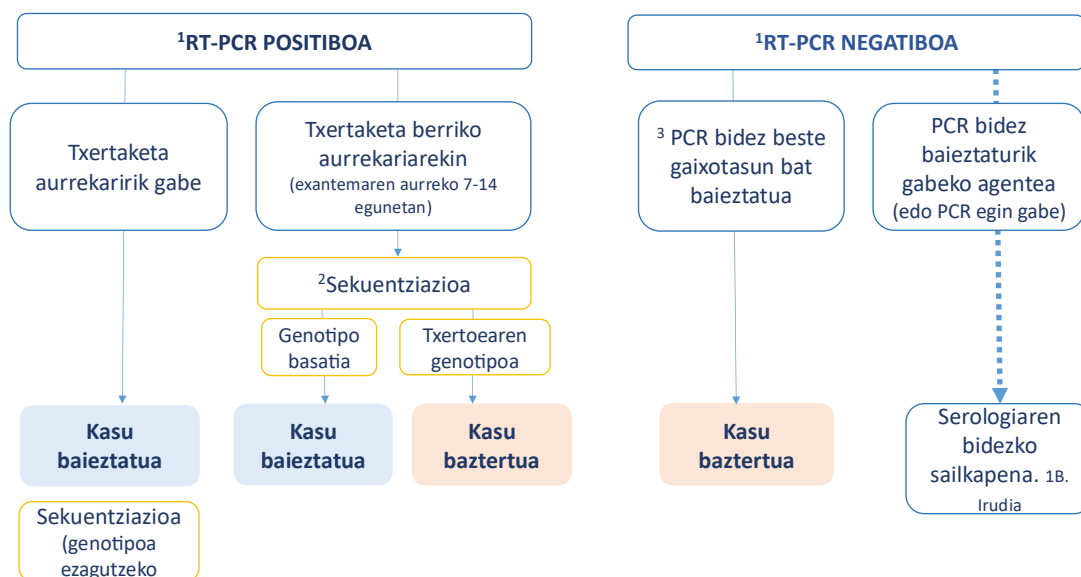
$^{1}$RT-PCR POSITIBOA

$^{1}$RT-PCR NEGATIBOA

Txertaketa aurrekaririk gabe

Txertaketa berriko aurrekariarekin (exantemaren aurreko 7-14 egunetan)

$^{2}$Sekuentziazioa

Genotipo basatia

Txertoearen genotipoa

$^{3}$ PCR bidez beste gaixotasun bat baieztatua

PCR bidez baieztaturik gabeko agentea (edo PCR egin gabe)

Kasu baieztatua

Kasu baieztatua

Kasu baztertua

Kasu baztertua

Serologiaren bidezko sailkapena. 1B. Irudia

Sekuentziazioa (genotipoa ezagutzeko